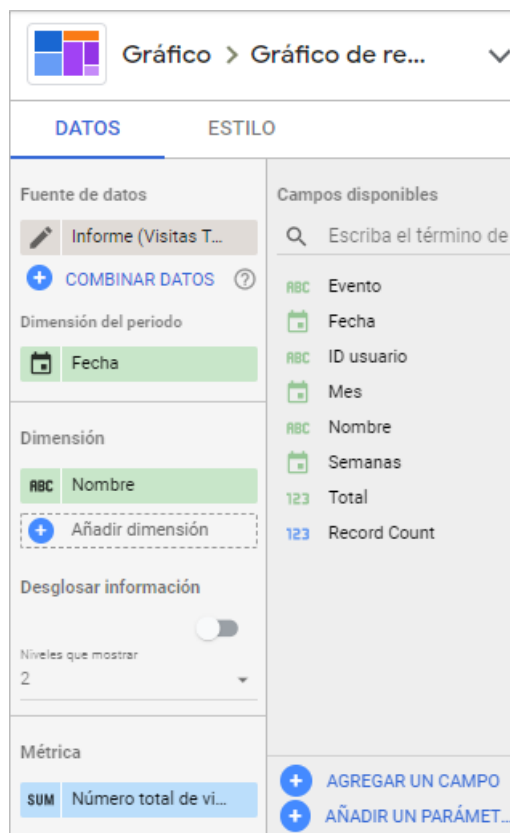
Gráfico > Gráfico de re...

DATOS
ESTILO

Fuente de datos
Informe (Visitas T...
COMBINAR DATOS
Dimensión del periodo
Fecha

Dimensión
ABC Nombre
Añadir dimensión

Desglosar información

Niveles que mostrar
2

Métrica
SUM Número total de vi...

Campos disponibles
Escriba el término de
ABC Evento
Fecha
ABC ID usuario
Mes
ABC Nombre
Semanas
123 Total
123 Record Count

AGREGAR UN CAMPO
AÑADIR UN PARÁMET...